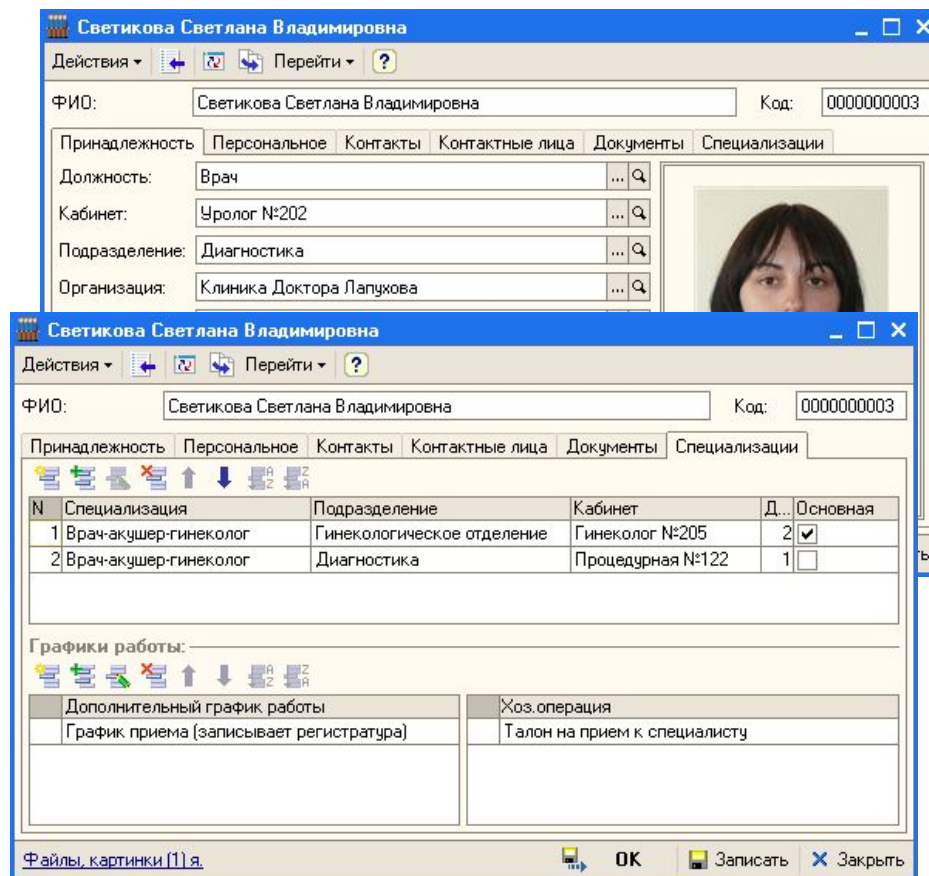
Светикова Светлана Владимировна

Действия ▾ Перейти ▾ ?

ФИО: Светикова Светлана Владимировна Код: 0000000003

Принадлежность | Персональное | Контакты | Контактные лица | Документы | Специализации

Должность: Врач
Кабинет: Уролог №202
Подразделение: Диагностика
Организация: Клиника Доктора Лапухова

Светикова Светлана Владимировна

Действия ▾ Перейти ▾ ?

ФИО: Светикова Светлана Владимировна Код: 0000000003

Принадлежность | Персональное | Контакты | Контактные лица | Документы | Специализации

| N | Специализация | Подразделение | Кабинет | Д... | Основная |
|---|---|---|---|---|---|
| 1 | Врач-акушер-гинеколог | Гинекологическое отделение | Гинеколог №205 | 2 | ✔ |
| 2 | Врач-акушер-гинеколог | Диагностика | Процедурная №122 | 1 | |

Графики работы:

| | Дополнительный график работы |
|---|---|
| | График приема (записывает регистратура) |

| | Хоз.операция |
|---|---|
| | Талон на прием к специалисту |

Файлы, картинки (1) я.

OK Записать Закрыть

ть